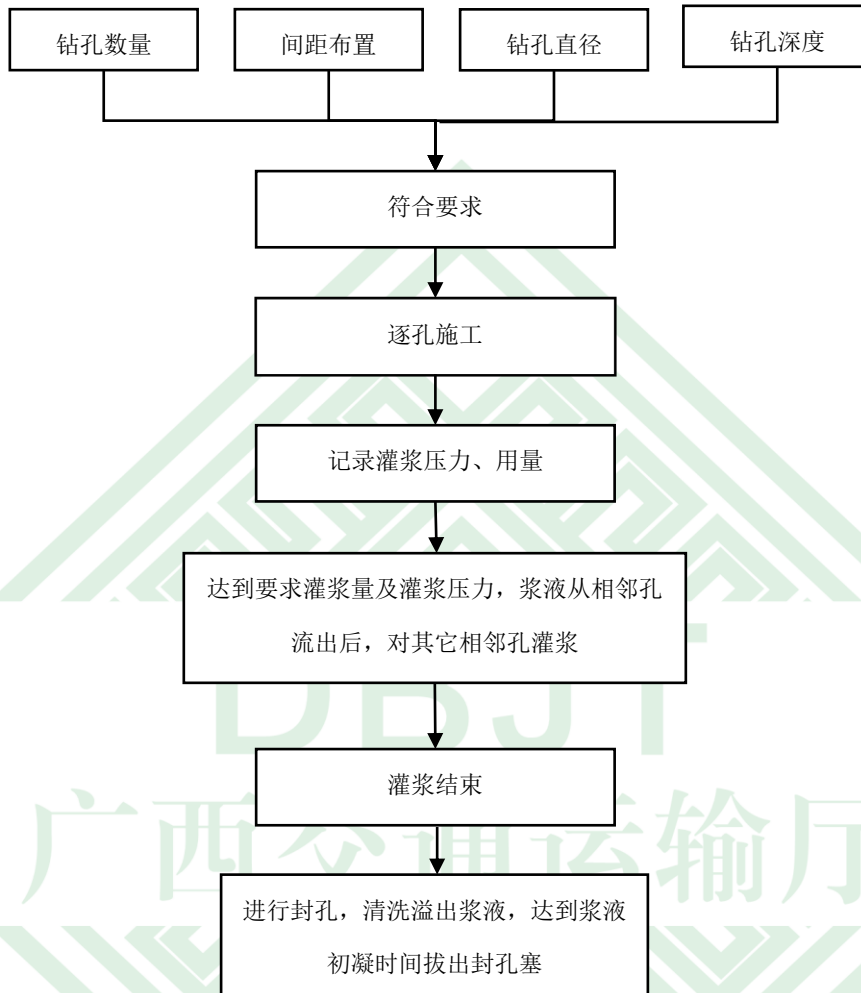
钻孔数量

间距布置

钻孔直径

钻孔深度

符合要求

逐孔施工

记录灌浆压力、用量

达到要求灌浆量及灌浆压力，浆液从相邻孔流出后，对其它相邻孔灌浆

灌浆结束

进行封孔，清洗溢出浆液，达到浆液初凝时间拔出封孔塞

DBJT

广西交通运输厅